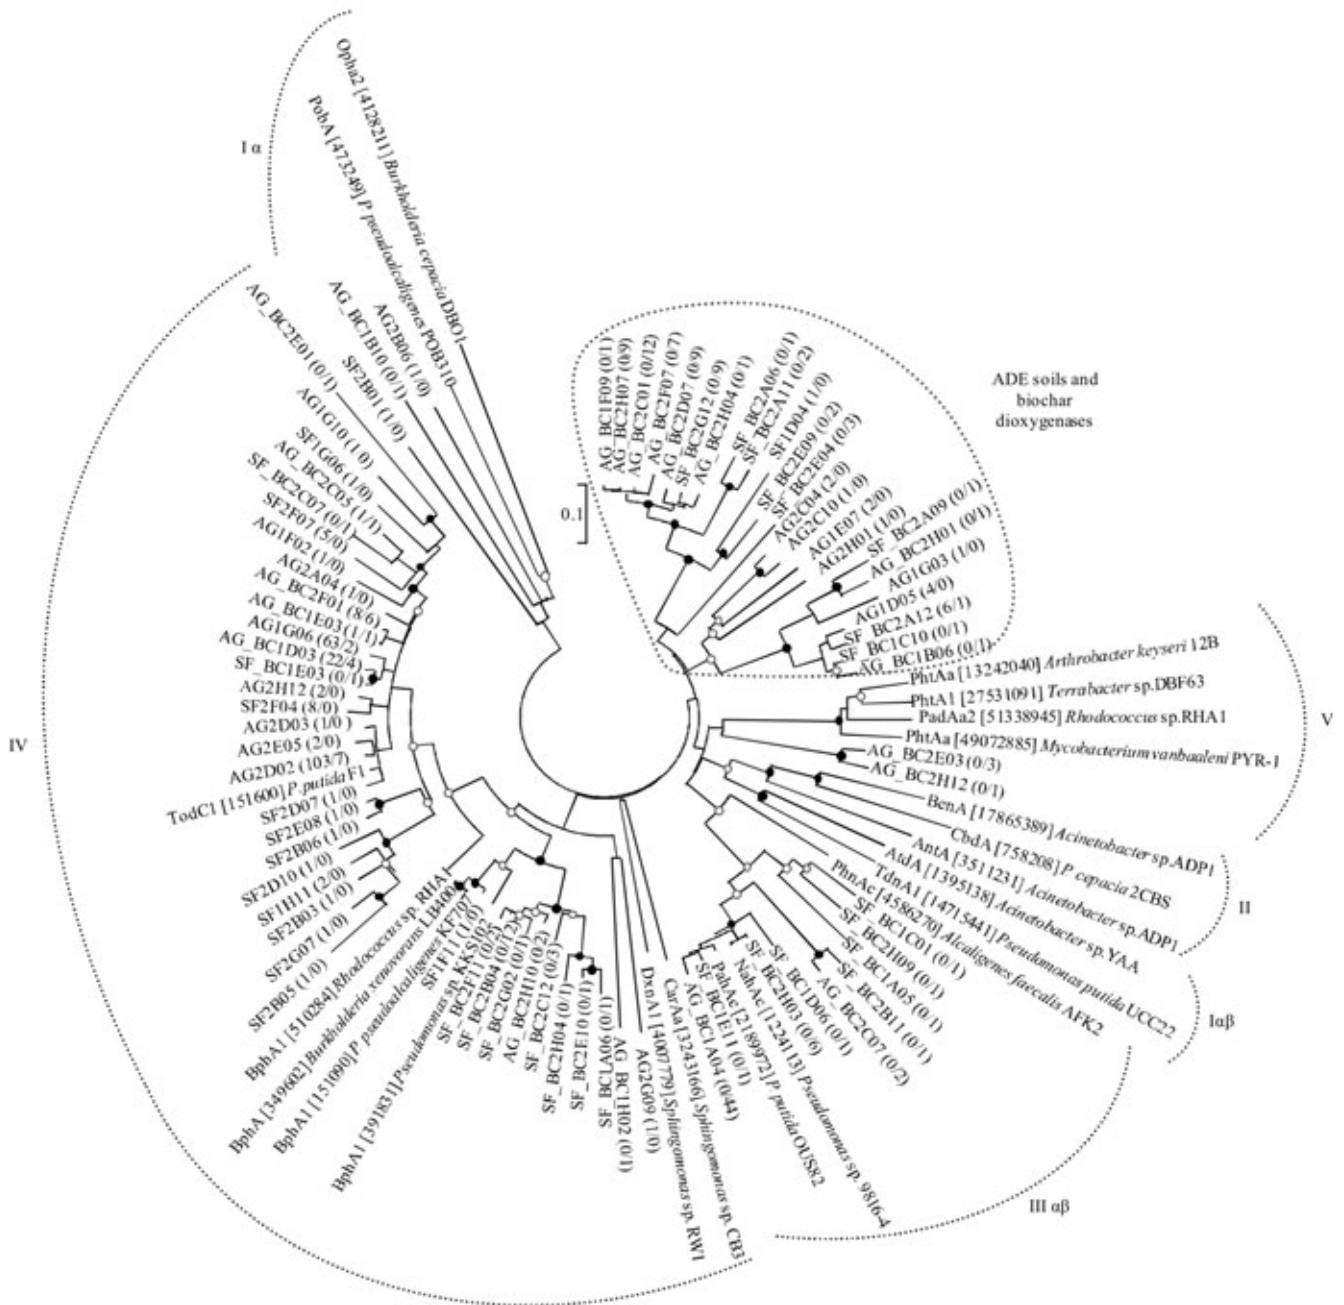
I α

Opha2 [4128211] Burkholderia cepacia DBO1

PobA [472249] P. pseudoalcaligenes POB310

AG_BC1B10 (0/1)
AG2B06 (1/0)
SF2B01 (1/0)
AG_BC2E01 (0/1)
AG1G10 (1/0)
SF1G06 (1/0)
AG_BC2C05 (1/1)
SF_BC2C07 (0/1)
SF2F07 (5/0)
AG1F02 (1/0)
AG2A04 (1/0)
AG_BC2F01 (8/6)
AG_BC1E03 (1/1)
AG1G06 (63/2)
AG_BC1D03 (22/4)
SF_BC1E03 (0/1)
AG2H12 (2/0)
SF2F04 (8/0)
AG2D03 (1/0)
AG2E05 (2/0)
AG2D02 (103/7)
TodC1 [151600] P. putida F1
SF2D07 (1/0)
SF2E08 (1/0)
SF2B06 (1/0)
SF2D10 (1/0)
SF1H11 (2/0)
SF2B03 (1/0)
SF2G07 (1/0)
SF2B05 (1/0)
BphA1 [51084] Rhodococcus sp. RHA1
BphA [349602] Burkholderia xenovorans LB400
BphA1 [151090] P. pseudoalcaligenes KF707
BphA1 [391831] Pseudomonas sp. KKS102
SF1F11 (1/0)
SF_BC2F11 (0/2)
SF_BC2B04 (0/12)
SF_BC2G02 (0/1)
AG_BC2H10 (0/2)
SF_BC2C12 (0/3)
SF_BC2H04 (0/1)
SF_BC2E10 (0/1)
SF_BC1A06 (0/1)
AG_BC1E02 (0/1)
AG2G09 (1/0)
DxnA1 [4007779] Sphingomonas sp. RW1
CarAa [3243166] Sphingomonas sp. CB3

IV

0.1

ADE soils and biochar dioxygenases

AG_BC1F09 (0/1)
AG_BC2H07 (0/9)
AG_BC2C01 (0/12)
AG_BC2F07 (0/7)
SF_BC2D07 (0/9)
SF_BC2G12 (0/9)
AG_BC2H04 (0/1)
SF_BC2A06 (0/1)
SF_BC2A11 (0/2)
SF1D04 (1/0)
SF_BC2E09 (0/2)
SF_BC2E04 (0/3)
AG2C04 (2/0)
AG2C10 (1/0)
AG1E07 (2/0)
AG2H01 (1/0)
SF_BC2A09 (0/1)
AG_BC2H01 (0/1)
AG1G03 (1/0)
AG1D05 (4/0)
SF_BC2A12 (6/1)
SF_BC1C10 (0/1)
AG_BC1B06 (0/1)

PhtAa [13242040] Arthrobacter keyseri 12B
PhtA1 [27531091] Terrabacter sp.DBF63
PadAa2 [51338945] Rhodococcus sp.RHA1
PhtAa [49072885] Mycobacterium vanbaaleni PYR-1
AG_BC2E03 (0/3)
AG_BC2H12 (0/1)
BenA [17865389] Acinetobacter sp.ADP1

V

CbdA [758208] P. cepacia 2CBS
AntA [3511231] Acinetobacter sp.ADP1
AtdA [1395138] Acinetobacter sp.YAA

II

TdnA1 [1471544] Pseudomonas putida UCC22
PhnAc [4586270] Alcaligenes faecalis AFK2
SF_BC1C01 (0/1)
SF_BC2H09 (0/1)
SF_BC1A05 (0/1)
AG_BC2B11 (0/1)
SF_BC2C07 (0/2)

Iαβ

SF_BC2H03 (0/6)
SF_BC1D06 (0/1)
NahAc [1224113] Pseudomonas sp. 9816-4
PahAc [2189972] P. putida OUS82
SF_BC1E11 (0/1)
AG_BC1A04 (0/44)

III αβ